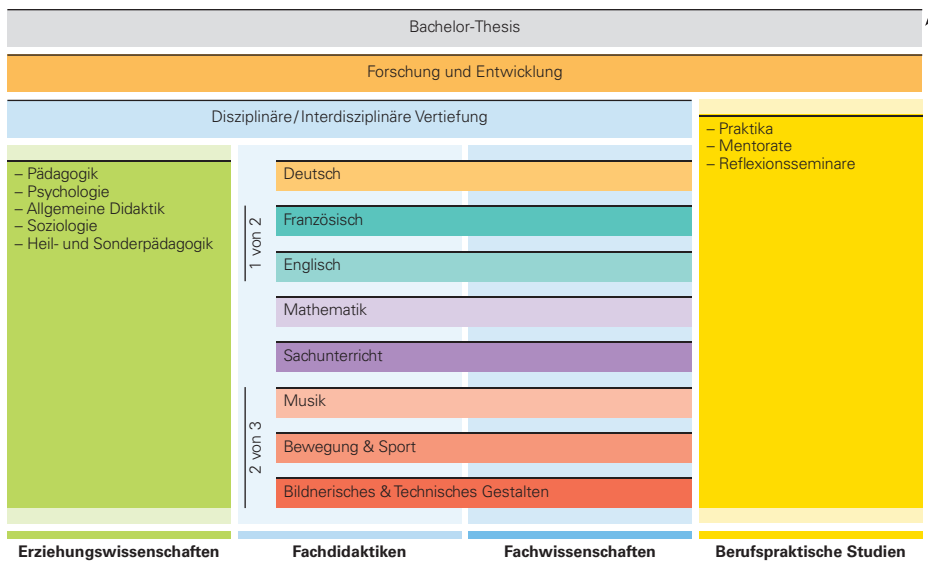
Bachelor-Thesis

Forschung und Entwicklung

Disziplinäre/Interdisziplinäre Vertiefung

– Praktika
– Mentorate
– Reflexionsseminare

– Pädagogik
– Psychologie
– Allgemeine Didaktik
– Soziologie
– Heil- und Sonderpädagogik

Deutsch

1 von 2

Französisch

Englisch

Mathematik

Sachunterricht

2 von 3

Musik

Bewegung & Sport

Bildnerisches & Technisches Gestalten

Erziehungswissenschaften

Fachdidaktiken

Fachwissenschaften

Berufspraktische Studien